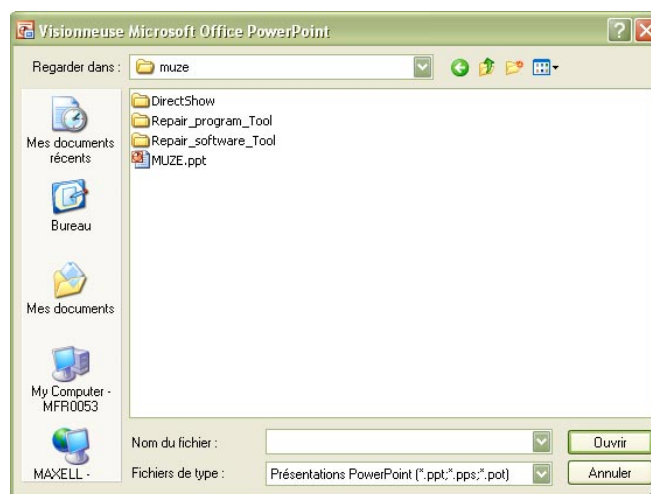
Visionneuse Microsoft Office PowerPoint

Regarder dans : muze

DirectShow
Repair_program_Tool
Repair_software_Tool
MUZE.ppt

Mes documents récents

Bureau

Mes documents

My Computer - MFR0053

MAXELL -

Nom du fichier :

Fichiers de type : Présentations PowerPoint (*.ppt;*.pps;*.pot)

Ouvrir

Annuler